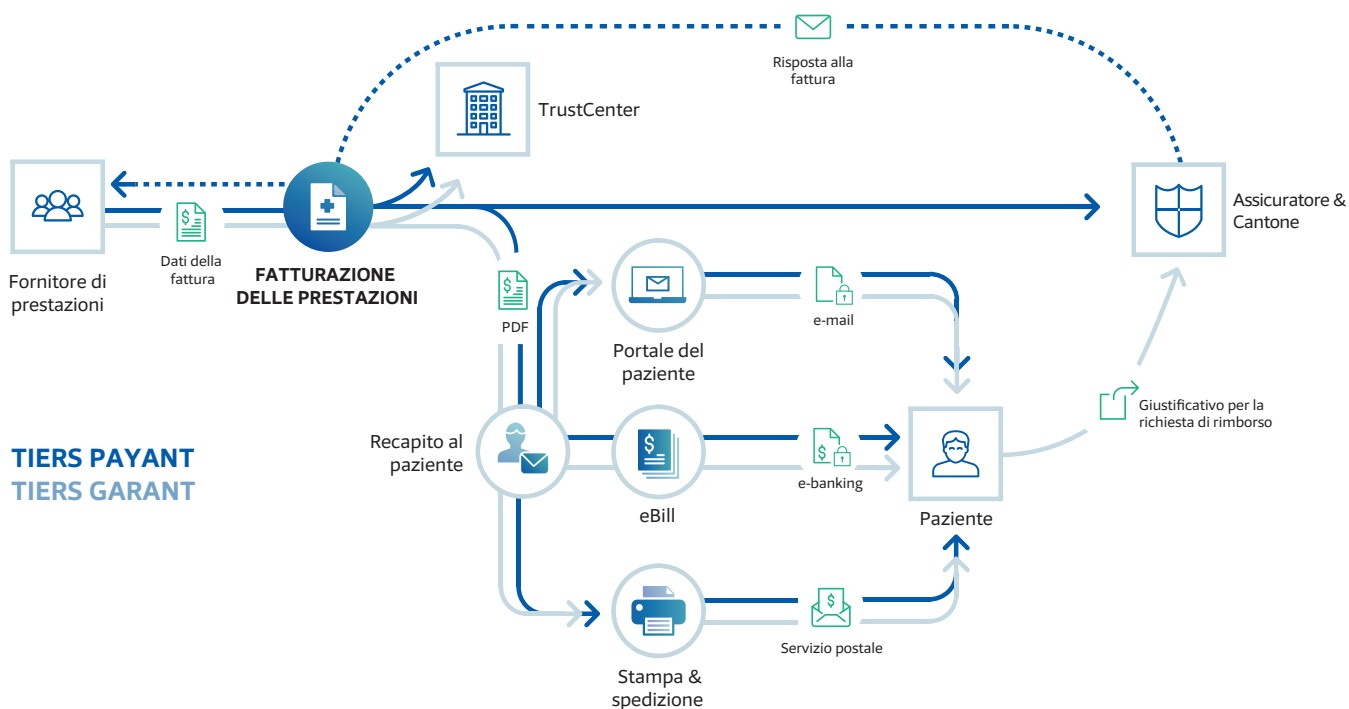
Risposta alla fattura

TrustCenter

Fornitore di prestazioni

Dati della fattura

FATTURAZIONE DELLE PRESTAZIONI

Assicuratore & Cantone

PDF

Portale del paziente

e-mail

Recapito al paziente

eBill

e-banking

Paziente

Giustificativo per la richiesta di rimborso

TIERS PAYANT
TIERS GARANT

Stampa & spedizione

Servizio postale